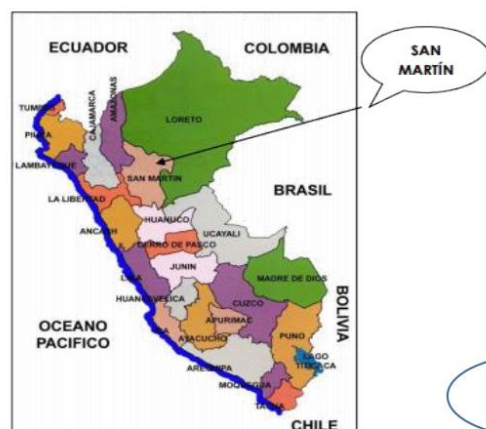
ECUADOR
COLOMBIA
SAN MARTÍN
TUMBES
PIURA
CAJAMARCA
AMAZONAS
LORETO
LAMBAYEQUE
SAN MARTIN
BRASIL
LA LIBERTAD
HUANUCO
UCAYALI
ANCASH
CERRO DE PASCO
JUNIN
LIMA
MADRE DE DIOS
HUANCAVELICA
CUZCO
BOLIVIA
OCEANO PACIFICO
APURIMAC
AYACUCHO
PUNO
AREQUIPA
LAGO TITICACA
MOQUEGUA
TACNA
CHILE